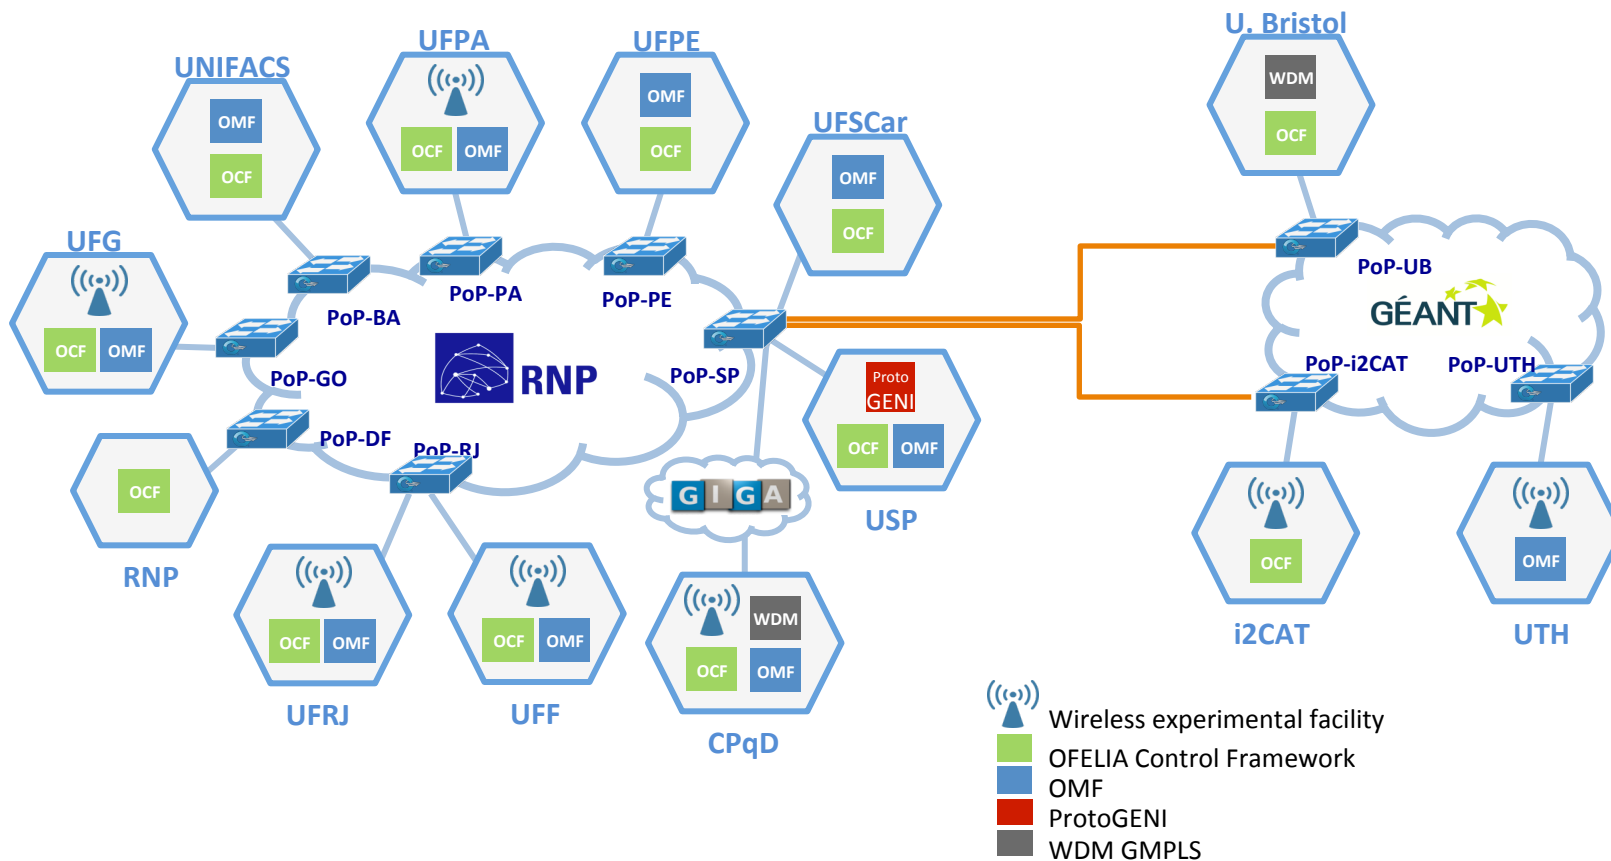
U. Bristol
WDM
OCF

UNIFACS
OMF
OCF

UFPA
OCF
OMF

UFPE
OMF
OCF

UFSCar
OMF
OCF

UFG
OCF
OMF

PoP-BA
PoP-PA
PoP-PE
PoP-GO
RNP
PoP-SP
PoP-DF
PoP-RJ

PoP-UB
GÉANT
PoP-i2CAT
PoP-UTH

RNP
OCF

Proto
GENI
OCF
OMF
USP

GIGA

UFRJ
OCF
OMF

UFF
OCF
OMF

CPqD
WDM
OCF
OMF

i2CAT
OCF

UTH
OMF

Wireless experimental facility
OFELIA Control Framework
OMF
ProtoGENI
WDM GMPLS